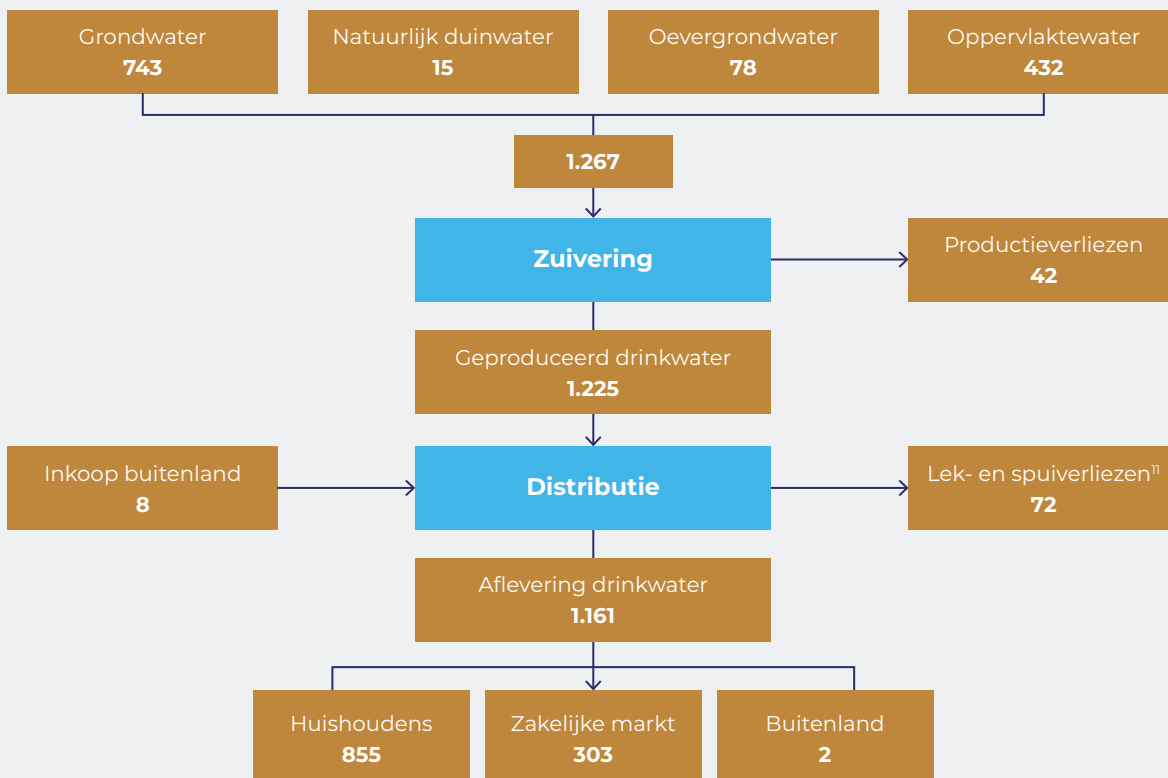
Grondwater
743

Natuurlijk duinwater
15

Oevergrondwater
78

Oppervlaktewater
432

1.267

Zuivering

Productieverliezen
42

Geproduceerd drinkwater
1.225

Inkoop buitenland
8

Distributie

Lek- en spuiverliezen$^{11}$
72

Aflevering drinkwater
1.161

Huishoudens
855

Zakelijke markt
303

Buitenland
2